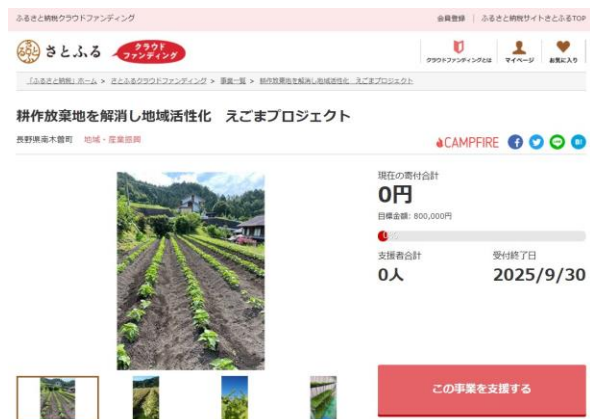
ふるさと納税クラウドファンディング

会員登録 | ふるさと納税サイトさとふるTOP

さとふる クラウドファンディング

クラウドファンディングとは　マイページ　お気に入り

「ふるさと納税」ホーム > さとふるクラウドファンディング > 事業一覧 > 耕作放棄地を解消し地域活性化　えごまプロジェクト

耕作放棄地を解消し地域活性化　えごまプロジェクト

長野県南木曽町　地域・産業振興

CAMPFIRE

現在の寄付合計

0円

目標金額：800,000円

0%

支援者合計

0人

受付終了日

2025/9/30

この事業を支援する